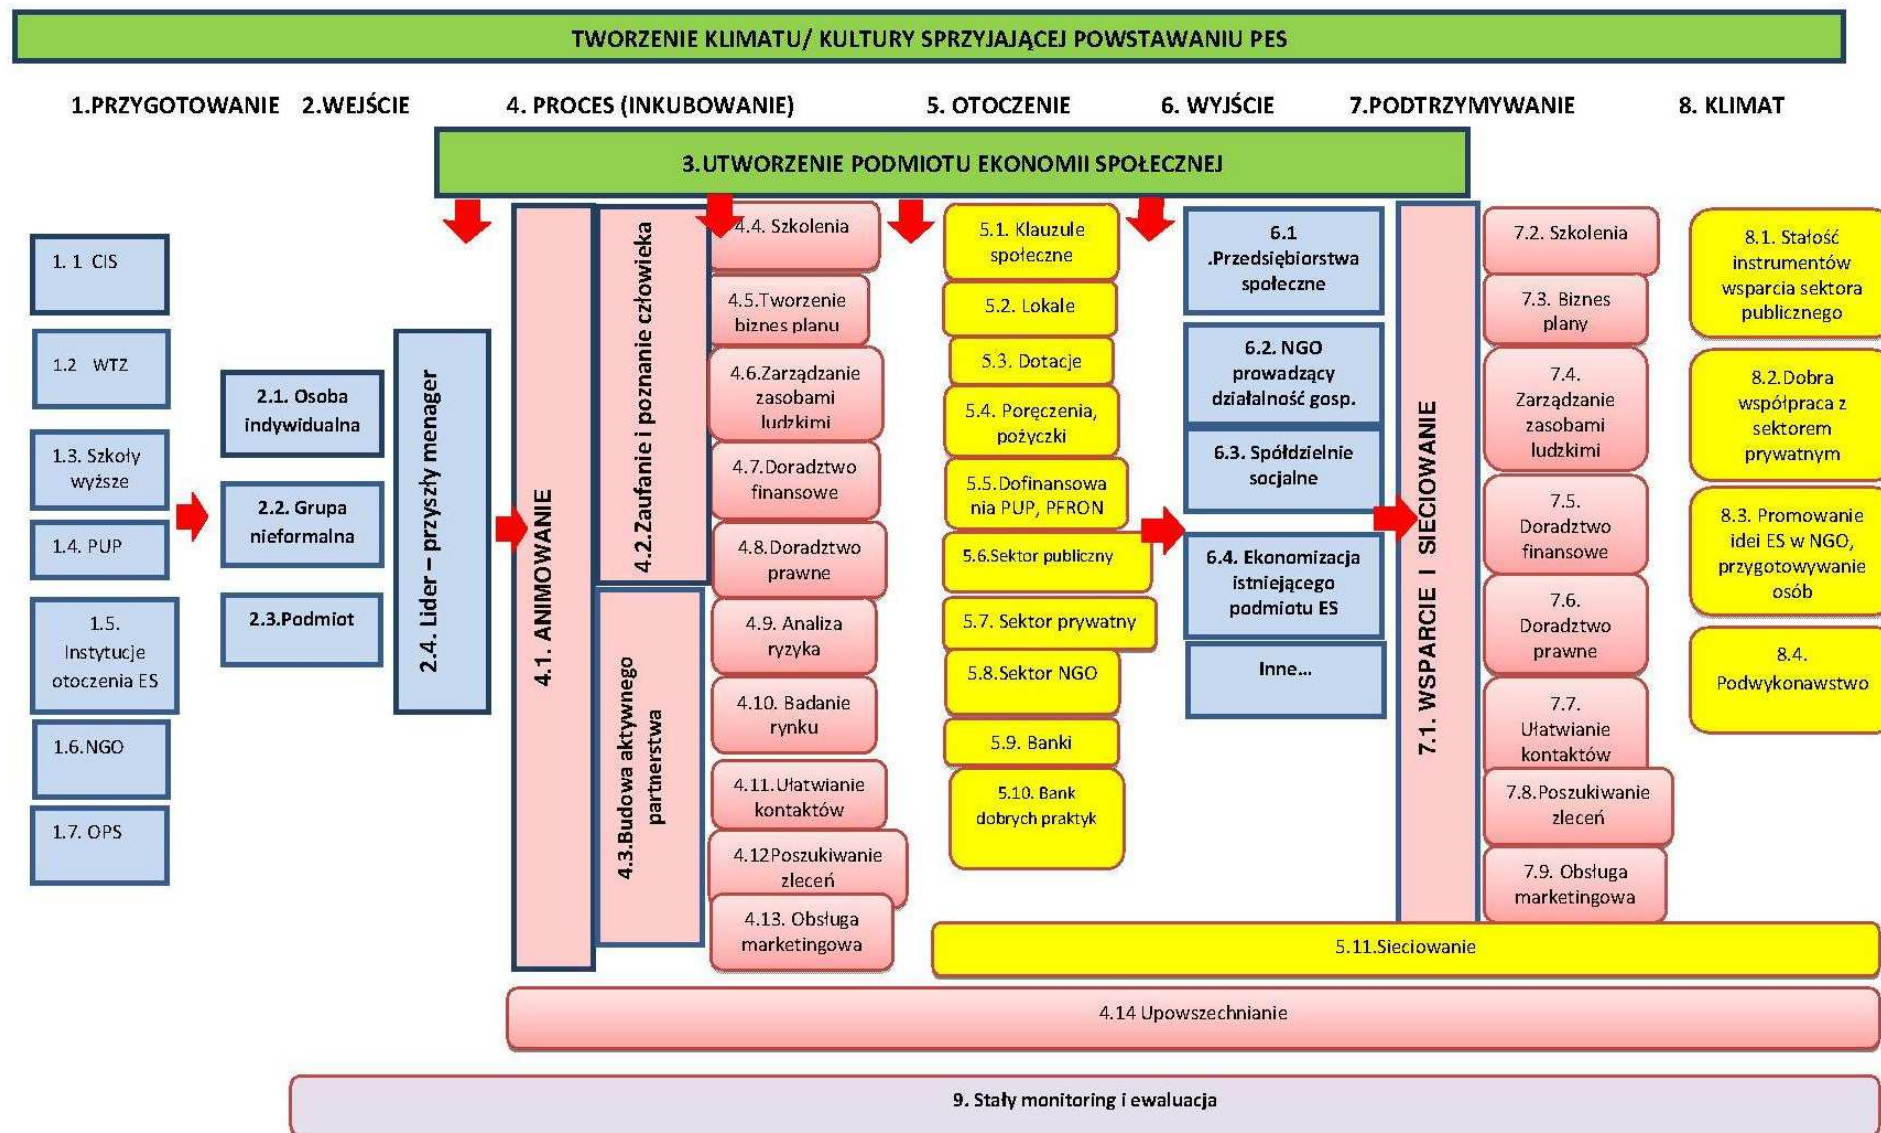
TWORZENIE KLIMATU/ KULTURY SPRZYJAJĄCEJ POWSTAWANIU PES

1.PRZYGOTOWANIE 2.WEJŚCIE 4. PROCES (INKUBOWANIE) 5. OTOCZENIE 6. WYJŚCIE 7.PODTRZYMYWANIE 8. KLIMAT

3.UTWORZENIE PODMIOTU EKONOMII SPOŁECZNEJ

1. 1 CIS
1.2 WTZ
1.3. Szkoły wyższe
1.4. PUP
1.5. Instytucje otoczenia ES
1.6.NGO
1.7. OPS

2.1. Osoba indywidualna
2.2. Grupa nieformalna
2.3.Podmiot

2.4. Lider – przyszły menager

4.1. ANIMOWANIE
4.2.Zaufanie i poznanie człowieka
4.3.Budowa aktywnego partnerstwa

4.4. Szkolenia
4.5.Tworzenie biznes planu
4.6.Zarządzanie zasobami ludzkimi
4.7.Doradztwo finansowe
4.8.Doradztwo prawne
4.9. Analiza ryzyka
4.10. Badanie rynku
4.11.Ułatwianie kontaktów
4.12Poszukiwanie zleceń
4.13. Obsługa marketingowa

5.1. Klauzule społeczne
5.2. Lokale
5.3. Dotacje
5.4. Poręczenia, pożyczki
5.5.Dofinansowania PUP, PFRON
5.6.Sektor publiczny
5.7. Sektor prywatny
5.8.Sektor NGO
5.9. Banki
5.10. Bank dobrych praktyk

6.1 .Przedsiębiorstwa społeczne
6.2. NGO prowadzący działalność gosp.
6.3. Spółdzielnie socjalne
6.4. Ekonomizacja istniejącego podmiotu ES
Inne...

7.1. WSPARCIE I SIECIOWANIE

7.2. Szkolenia
7.3. Biznes plany
7.4. Zarządzanie zasobami ludzkimi
7.5. Doradztwo finansowe
7.6. Doradztwo prawne
7.7. Ułatwianie kontaktów
7.8.Poszukiwanie zleceń
7.9. Obsługa marketingowa

8.1. Stałość instrumentów wsparcia sektora publicznego
8.2.Dobra współpraca z sektorem prywatnym
8.3. Promowanie idei ES w NGO, przygotowywanie osób
8.4. Podwykonawstwo

5.11.Sieciowanie

4.14 Upowszechnianie

9. Stały monitoring i ewaluacja